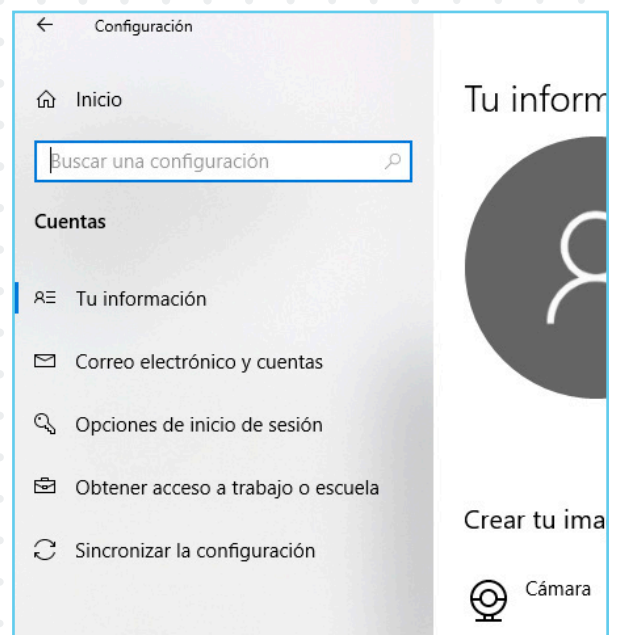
Configuración

Inicio

Buscar una configuración

Cuentas

Tu información

Correo electrónico y cuentas

Opciones de inicio de sesión

Obtener acceso a trabajo o escuela

Sincronizar la configuración

Tu inform

Crear tu ima

Cámara